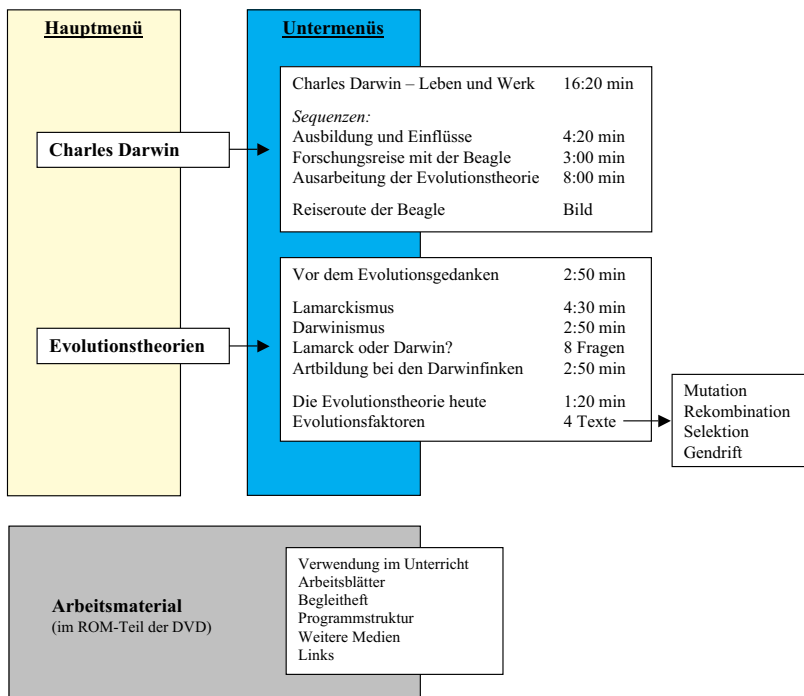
Hauptmenü

Untermenüs

Charles Darwin

| | |
|---|---|
| Charles Darwin – Leben und Werk | 16:20 min |
| *Sequenzen:* | |
| Ausbildung und Einflüsse | 4:20 min |
| Forschungsreise mit der Beagle | 3:00 min |
| Ausarbeitung der Evolutionstheorie | 8:00 min |
| Reiseroute der Beagle | Bild |

Evolutionstheorien

| | |
|---|---|
| Vor dem Evolutionsgedanken | 2:50 min |
| Lamarckismus | 4:30 min |
| Darwinismus | 2:50 min |
| Lamarck oder Darwin? | 8 Fragen |
| Artbildung bei den Darwinfinken | 2:50 min |
| Die Evolutionstheorie heute | 1:20 min |
| Evolutionsfaktoren | 4 Texte |

Mutation
Rekombination
Selektion
Gendrift

Arbeitsmaterial
(im ROM-Teil der DVD)

Verwendung im Unterricht
Arbeitsblätter
Begleitheft
Programmstruktur
Weitere Medien
Links